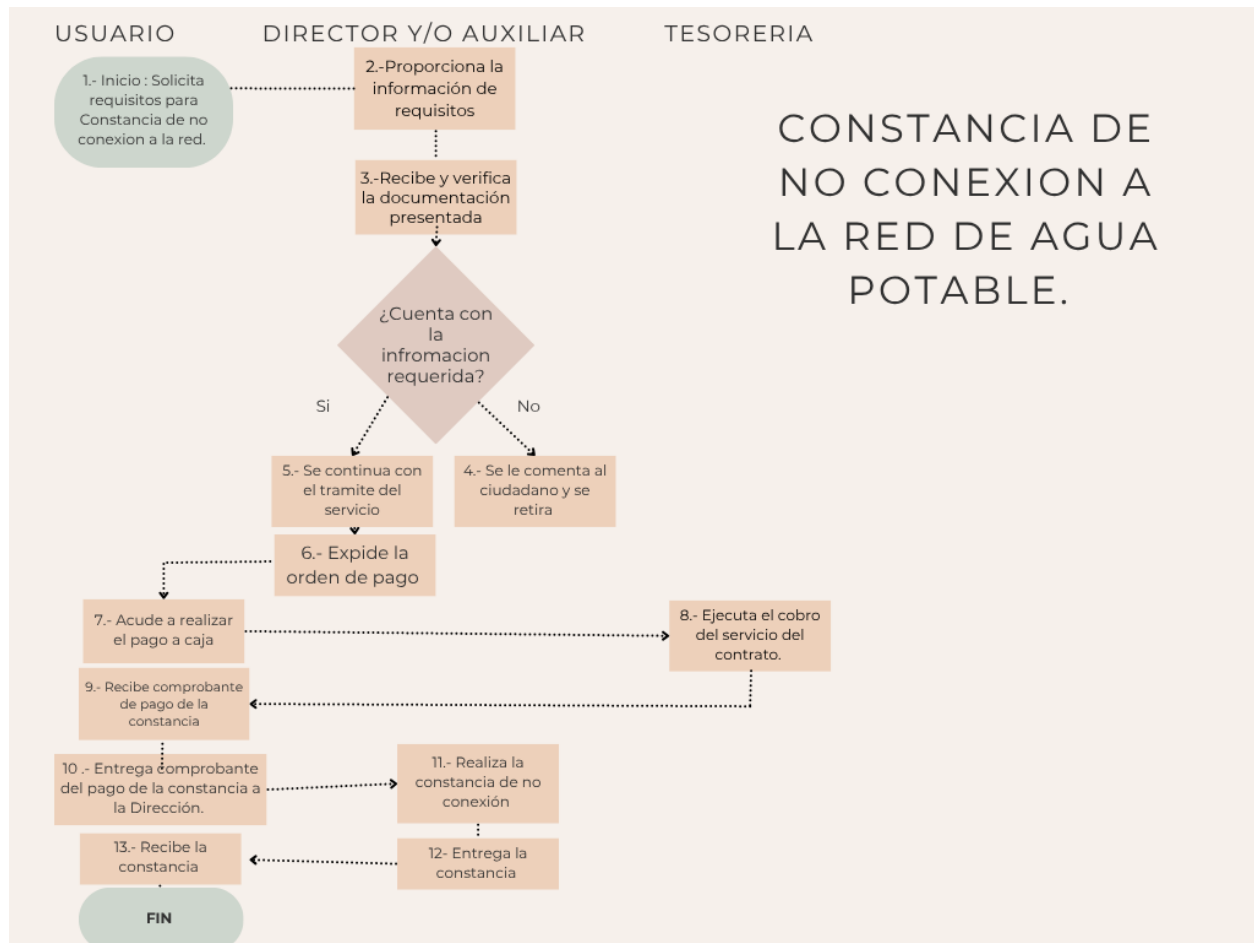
USUARIO DIRECTOR Y/O AUXILIAR TESORERIA

CONSTANCIA DE NO CONEXION A LA RED DE AGUA POTABLE.

1.- Inicio : Solicita requisitos para Constancia de no conexion a la red.

2.-Proporciona la información de requisitos

3.-Recibe y verifica la documentación presentada

¿Cuenta con la infromacion requerida?

Si

No

5.- Se continua con el tramite del servicio

4.- Se le comenta al ciudadano y se retira

6.- Expide la orden de pago

7.- Acude a realizar el pago a caja

8.- Ejecuta el cobro del servicio del contrato.

9.- Recibe comprobante de pago de la constancia

10 .- Entrega comprobante del pago de la constancia a la Dirección.

11.- Realiza la constancia de no conexión

12- Entrega la constancia

13.- Recibe la constancia

FIN